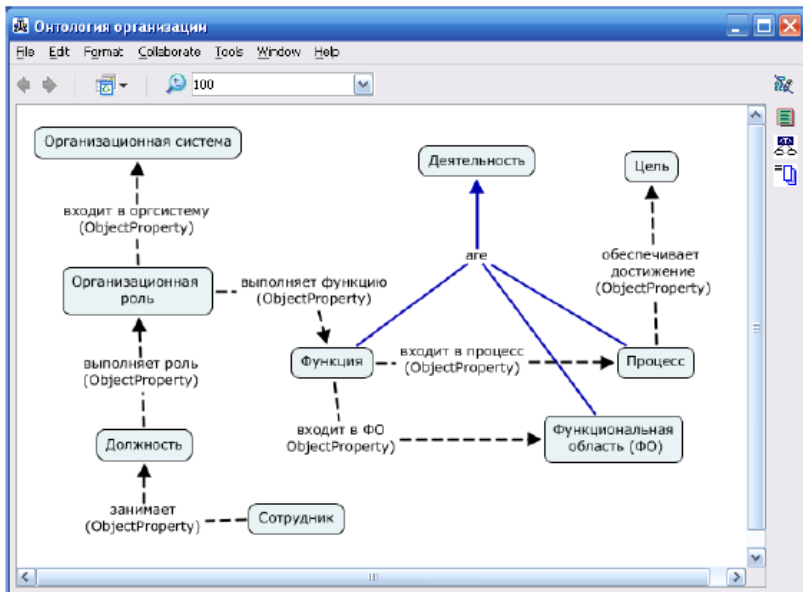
Онтология организации

File Edit Format Collaborate Tools Window Help

100

Организационная система

входит в оргсистему (ObjectProperty)

Организационная роль

выполняет функцию (ObjectProperty)

выполняет роль (ObjectProperty)

Должность

занимает (ObjectProperty)

Сотрудник

Деятельность

are

Цель

обеспечивает достижение (ObjectProperty)

Функция

входит в процесс (ObjectProperty)

Процесс

входит в ФО ObjectProperty)

Функциональная область (ФО)